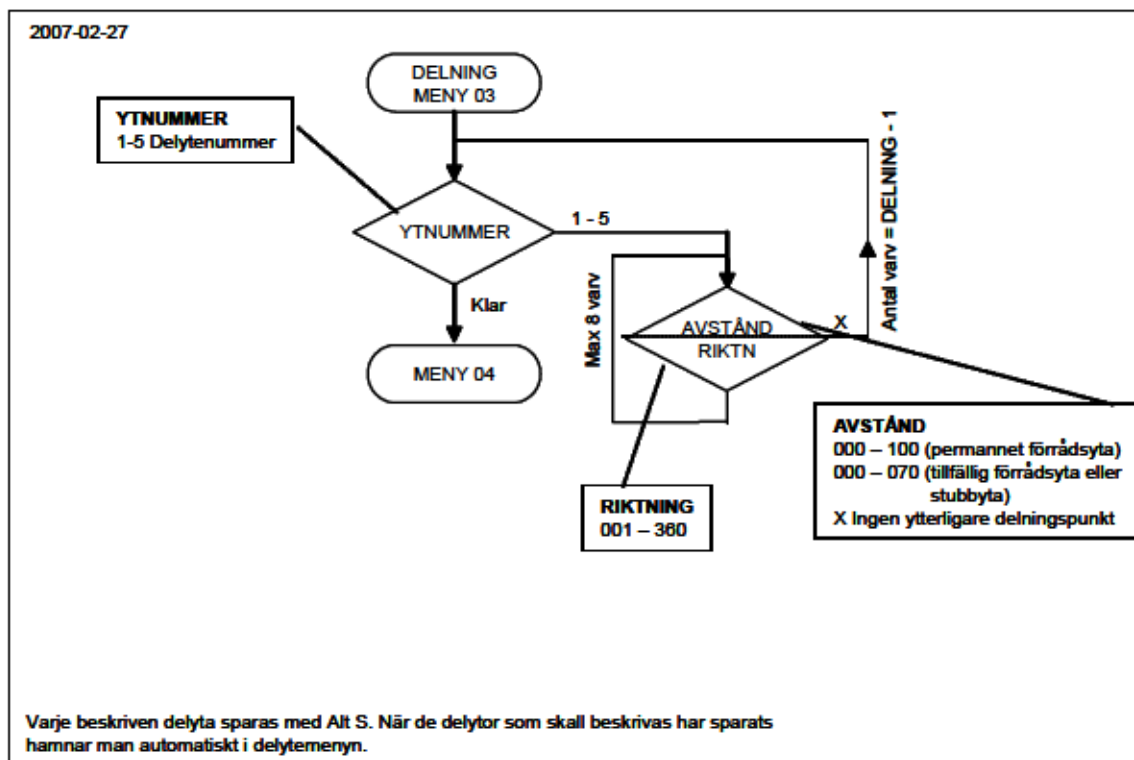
2007-02-27

DELNING
MENY 03

YTNUMMER
1-5 Delytenummer

Antal varv = DELNING - 1

YTNUMMER

1 - 5

Max 8 varv

Klar

AVSTÅND
RIKTN

X

MENY 04

AVSTÅND
000 – 100 (permannet förrådsyta)
000 – 070 (tillfällig förrådsyta eller stubbyta)
X Ingen ytterligare delningspunkt

RIKTNING
001 – 360

Varje beskriven delyta sparas med Alt S. När de delytor som skall beskrivas har sparats hamnar man automatiskt i delytemenyn.